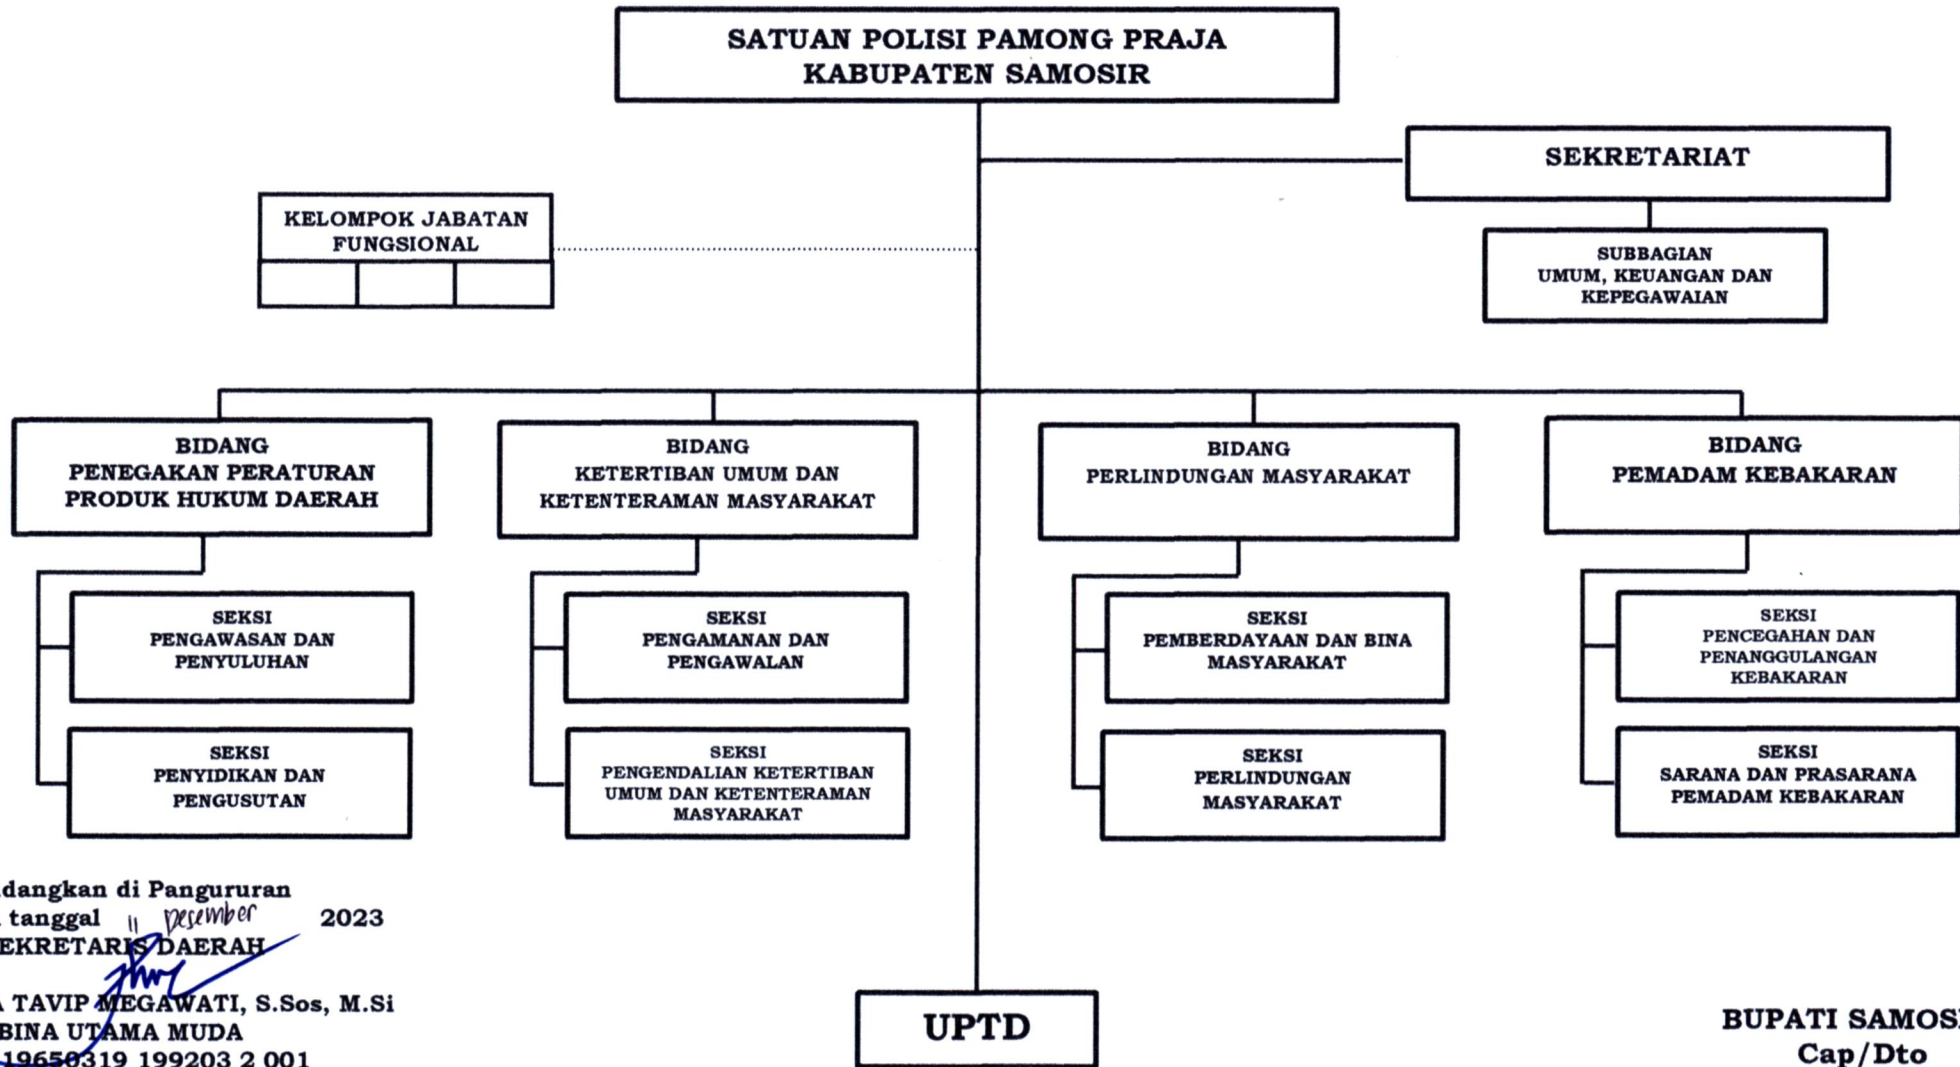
SATUAN POLISI PAMONG PRAJA
KABUPATEN SAMOSIR

SEKRETARIAT

KELOMPOK JABATAN FUNGSIONAL

SUBBAGIAN
UMUM, KEUANGAN DAN KEPEGAWAIAN

BIDANG
PENEGAKAN PERATURAN PRODUK HUKUM DAERAH

BIDANG
KETERTIBAN UMUM DAN KETENTERAMAN MASYARAKAT

BIDANG
PERLINDUNGAN MASYARAKAT

BIDANG
PEMADAM KEBAKARAN

SEKSI
PENGAWASAN DAN PENYULUHAN

SEKSI
PENYIDIKAN DAN PENGUSUTAN

SEKSI
PENGAMANAN DAN PENGAWALAN

SEKSI
PENGENDALIAN KETERTIBAN UMUM DAN KETENTERAMAN MASYARAKAT

SEKSI
PEMBERDAYAAN DAN BINA MASYARAKAT

SEKSI
PERLINDUNGAN MASYARAKAT

SEKSI
PENCEGAHAN DAN PENANGGULANGAN KEBAKARAN

SEKSI
SARANA DAN PRASARANA PEMADAM KEBAKARAN

dangkan di Pangururan
tanggal 11 Desember 2023
EKRETARIS DAERAH

TAVIP MEGAWATI, S.Sos, M.Si
BINA UTAMA MUDA
19650319 199203 2 001

UPTD

BUPATI SAMOS
Cap/Dto